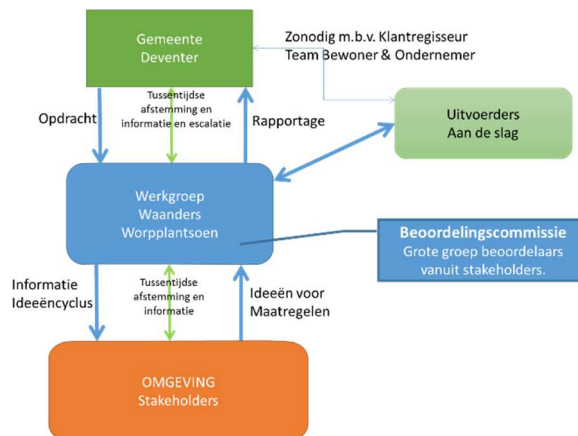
Gemeente
Deventer

Zonodig m.b.v. Klantregisseur
Team Bewoner & Ondernemer

Opdracht

Tussentijdse afstemming en informatie en escalatie

Rapportage

Uitvoerders
Aan de slag

Werkgroep
Waanders
Worpplantsoen

Beoordelingscommissie
Grote groep beoordelaars vanuit stakeholders.

Informatie
Ideeëncyclus

Tussentijdse afstemming en informatie

Ideeën voor
Maatregelen

OMGEVING
Stakeholders